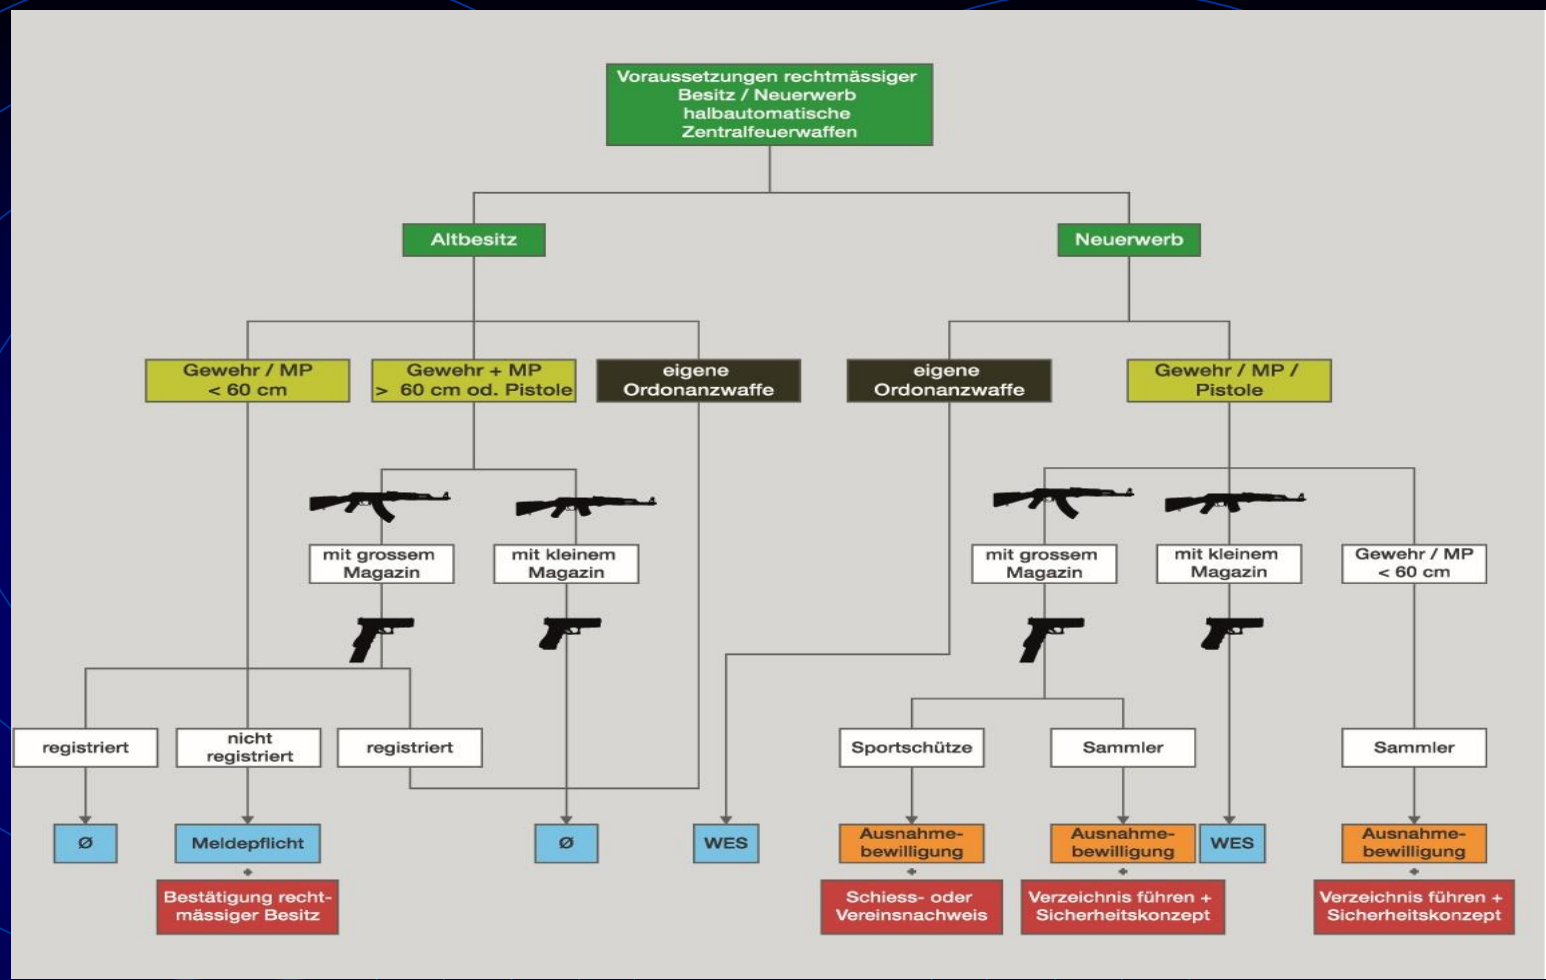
Voraussetzungen rechtmässiger Besitz / Neuerwerb halbautomatische Zentralfeuerwaffen

Altbesitz

Neuerwerb

Gewehr / MP < 60 cm

Gewehr + MP > 60 cm od. Pistole

eigene Ordonanzwaffe

eigene Ordonanzwaffe

Gewehr / MP / Pistole

mit grossem Magazin

mit kleinem Magazin

mit grossem Magazin

mit kleinem Magazin

Gewehr / MP < 60 cm

registriert

nicht registriert

registriert

Sportschütze

Sammler

Sammler

Ø

Meldepflicht

Ø

WES

Ausnahme-bewilligung

Ausnahme-bewilligung

WES

Ausnahme-bewilligung

+

Bestätigung rechtmässiger Besitz

+

Schiess- oder Vereinsnachweis

+

Verzeichnis führen + Sicherheitskonzept

+

Verzeichnis führen + Sicherheitskonzept